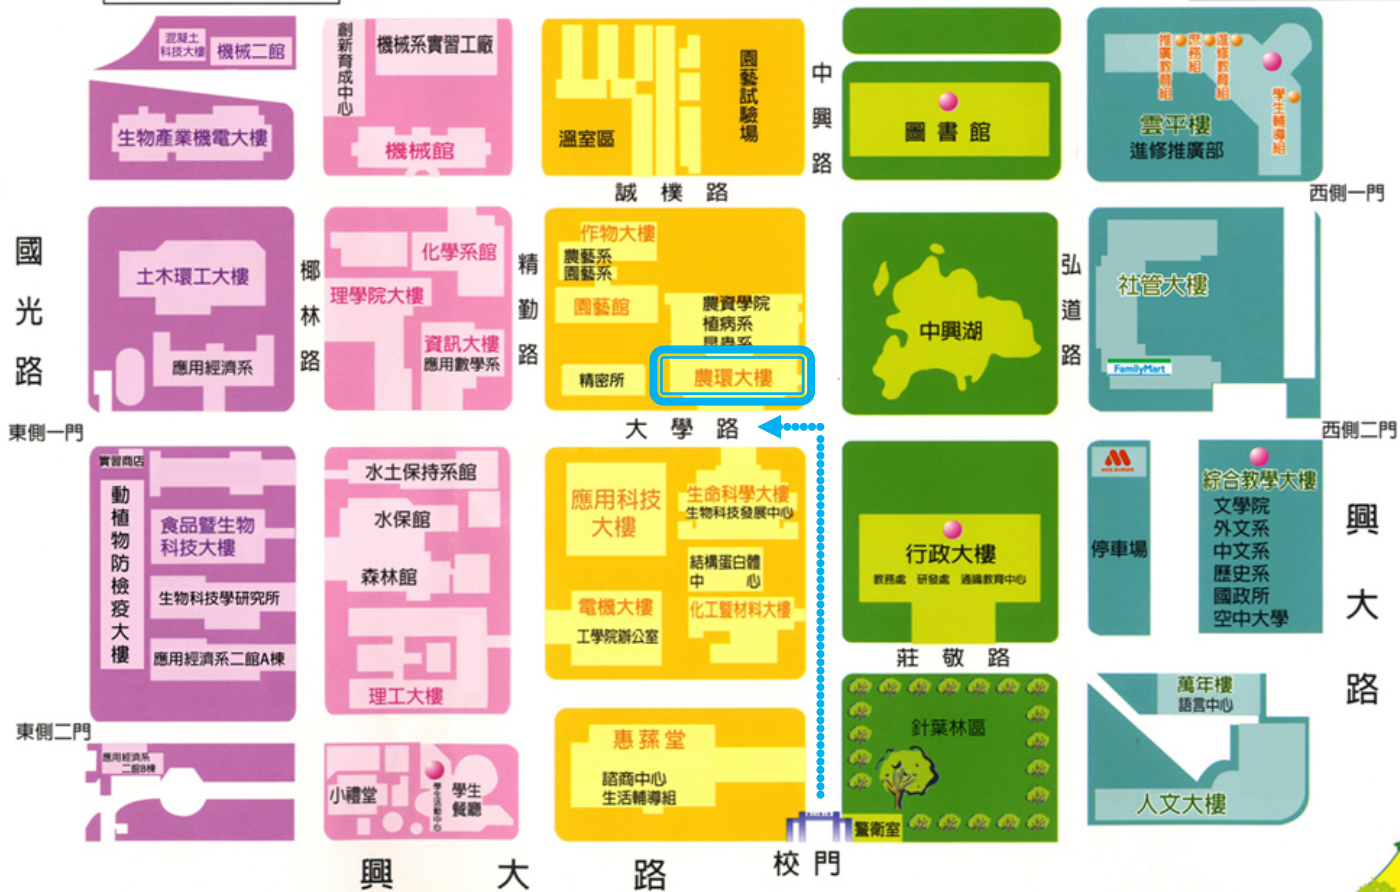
混凝土科技大樓
機械二館
生物產業機電大樓
創新育成中心
機械系實習工廠
機械館
溫室區
園藝試驗場
中興路
圖書館
推廣教育組
服務組
進修教育組
學生輔導組
雲平樓
進修推廣部
誠樸路
西側一門
國光路
土木環工大樓
應用經濟系
椰林路
化學系館
理學院大樓
資訊大樓
應用數學系
精勤路
作物大樓
農藝系
園藝系
園藝館
農資學院
植病系
昆蟲系
精密所
農環大樓
中興湖
弘道路
社管大樓
FamilyMart
東側一門
大學路
西側二門
實習商店
動植物防檢疫大樓
食品暨生物科技大樓
生物科技學研究所
應用經濟系二館A棟
水土保持系館
水保館
森林館
理工大樓
應用科技大樓
生命科學大樓
生物科技發展中心
結構蛋白體中心
電機大樓
工學院辦公室
化工暨材料大樓
行政大樓
教務處 研發處 通識教育中心
MOS BURGER
停車場
綜合教學大樓
文學院
外文系
中文系
歷史系
國政所
空中大學
興大路
莊敬路
萬年樓
語言中心
針葉林區
東側二門
應用經濟系二館B棟
小禮堂
學生活動中心
學生餐廳
惠蓀堂
諮商中心
生活輔導組
警衛室
人文大樓
興大路
校門